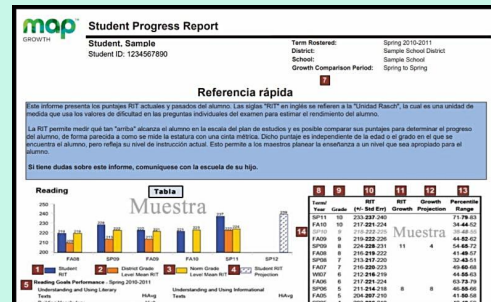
map GROWTH

Student Progress Report

Student, Sample
Student ID: 1234567890

Term Rostered: Spring 2010-2011
District: Sample School District
School: Sample School
Growth Comparison Period: Spring to Spring

Referencia rápida

7

Este informe presenta los puntajes RIT actuales y pasados del alumno. Las siglas "RIT" en inglés se refieren a la "Unidad Rasch", la cual es una unidad de medida que usa los valores de dificultad en las preguntas individuales del examen para estimar el rendimiento del alumno.

La RIT permite medir qué tan "arriba" avanza el alumno en la escala del plan de estudios y es posible comparar sus puntajes para determinar el progreso del alumno, de forma parecida a como se mide la estatura con una cinta métrica. Dicho puntaje es independiente de la edad o el grado en el que se encuentra el alumno, pero refleja su nivel de instrucción actual. Esto permite a los maestros planear la enseñanza a un nivel que sea apropiado para el alumno.

Si tiene dudas sobre este informe, comuníquese con la escuela de su hijo.

Reading

Tabla

Muestra

250
240
230
220
210
200
190

FA08 SP09 FA09 SP10 FA10 SP11

1 Student RIT
2 District Grade Level Mean RIT
3 Norm Grade Level Mean RIT
4 Student RIT Projection

5 Reading Goals Performance - Spring 2010-2011
Understanding and Using Literary Texts HiAvg
Understanding and Using Informational Texts HiAvg

8 9 10 11 12

| Term/Year | Grade | RIT (+/- Std Err) | RIT Growth | Growth Projection | Percentile Range |
|---|---|---|---|---|---|
| SP11 | 10 | 233-237-240 | | | 71-75-83 |
| FA10 | 10 | 217-221-224 | | | 34-44-52 |
| SP10 | 9 | 219-222-225 | | | 38-48-58 |
| FA09 | 9 | 219-222-226 | | | 44-52-62 |
| SP09 | 8 | 224-228-231 | 11 | 4 | 54-65-72 |
| FA08 | 8 | 216-219-222 | | | 41-49-57 |
| SP08 | 7 | 213-217-220 | | | 32-43-51 |
| FA07 | 7 | 216-220-223 | | | 49-60-68 |
| SP07 | 6 | 213-216-219 | | | 44-55-63 |
| FA06 | 6 | 217-221-224 | | | 63-73-79 |
| W07 | 6 | 211-214-219 | 8 | 8 | 45-55-65 |
| FA05 | 5 | 204-207-210 | | | 41-50-58 |

14

Muestra